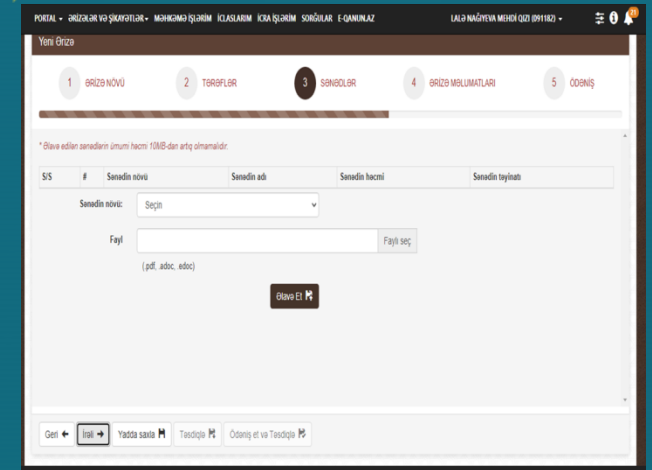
PORTAL ▾ ƏRİZƏLƏR VƏ ŞİKAYƏTLƏR ▾ MƏHKƏMƏ İŞLƏRİM İCLASLARIM İCRA İŞLƏRİM SORĞULAR E-QANUN.AZ

LALƏ NAĞIYEVA MEHDİ QIZI (091182) ▾

21

Yeni Ərizə

1 ƏRİZƏ NÖVÜ

2 TƏRƏFLƏR

3 SƏNƏDLƏR

4 ƏRİZƏ MƏLUMATLARI

5 ÖDƏNİŞ

* Əlavə edilən sənədlərin ümumi həcmi 10MB-dan artıq olmamalıdır.

| S/S | # | Sənədin növü | Sənədin adı | Sənədin həcmi | Sənədin təyinatı |
|---|---|---|---|---|---|

Sənədin növü: Seçin

Fayl

Faylı seç

(.pdf, .adoc, .edoc)

Əlavə Et

Geri

İrəli

Yadda saxla

Təsdiqlə

Ödəniş et və Təsdiqlə